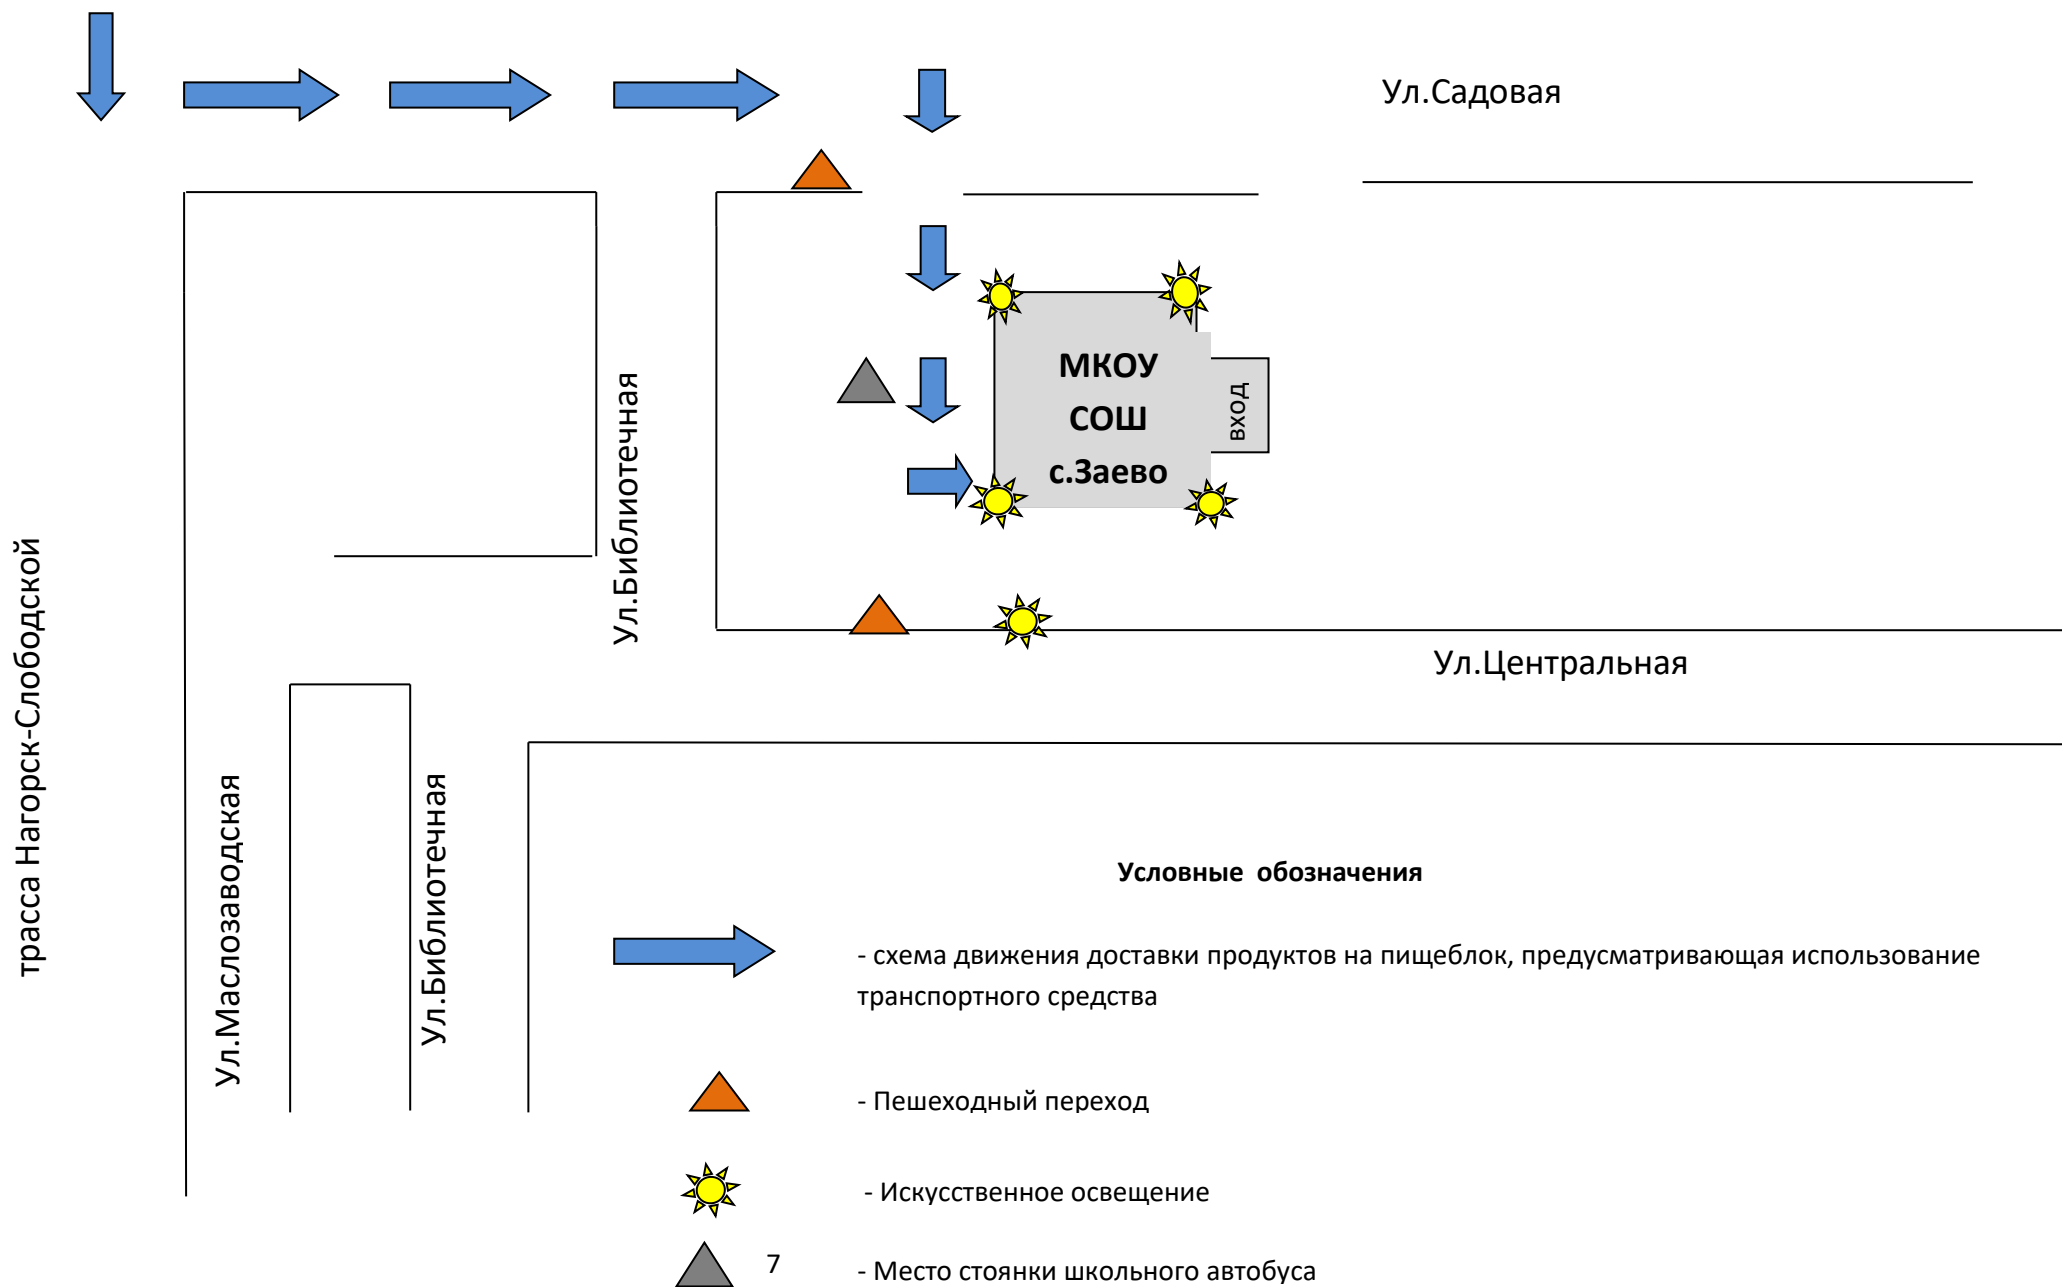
Ул.Садовая

МКОУ СОШ с.Заево

вход

Ул.Библиотечная

Ул.Центральная

трасса Нагорск-Слободской

Ул.Маслозаводская

Ул.Библиотечная

Условные обозначения

- схема движения доставки продуктов на пищеблок, предусматривающая использование транспортного средства

- Пешеходный переход

- Искусственное освещение

7

- Место стоянки школьного автобуса